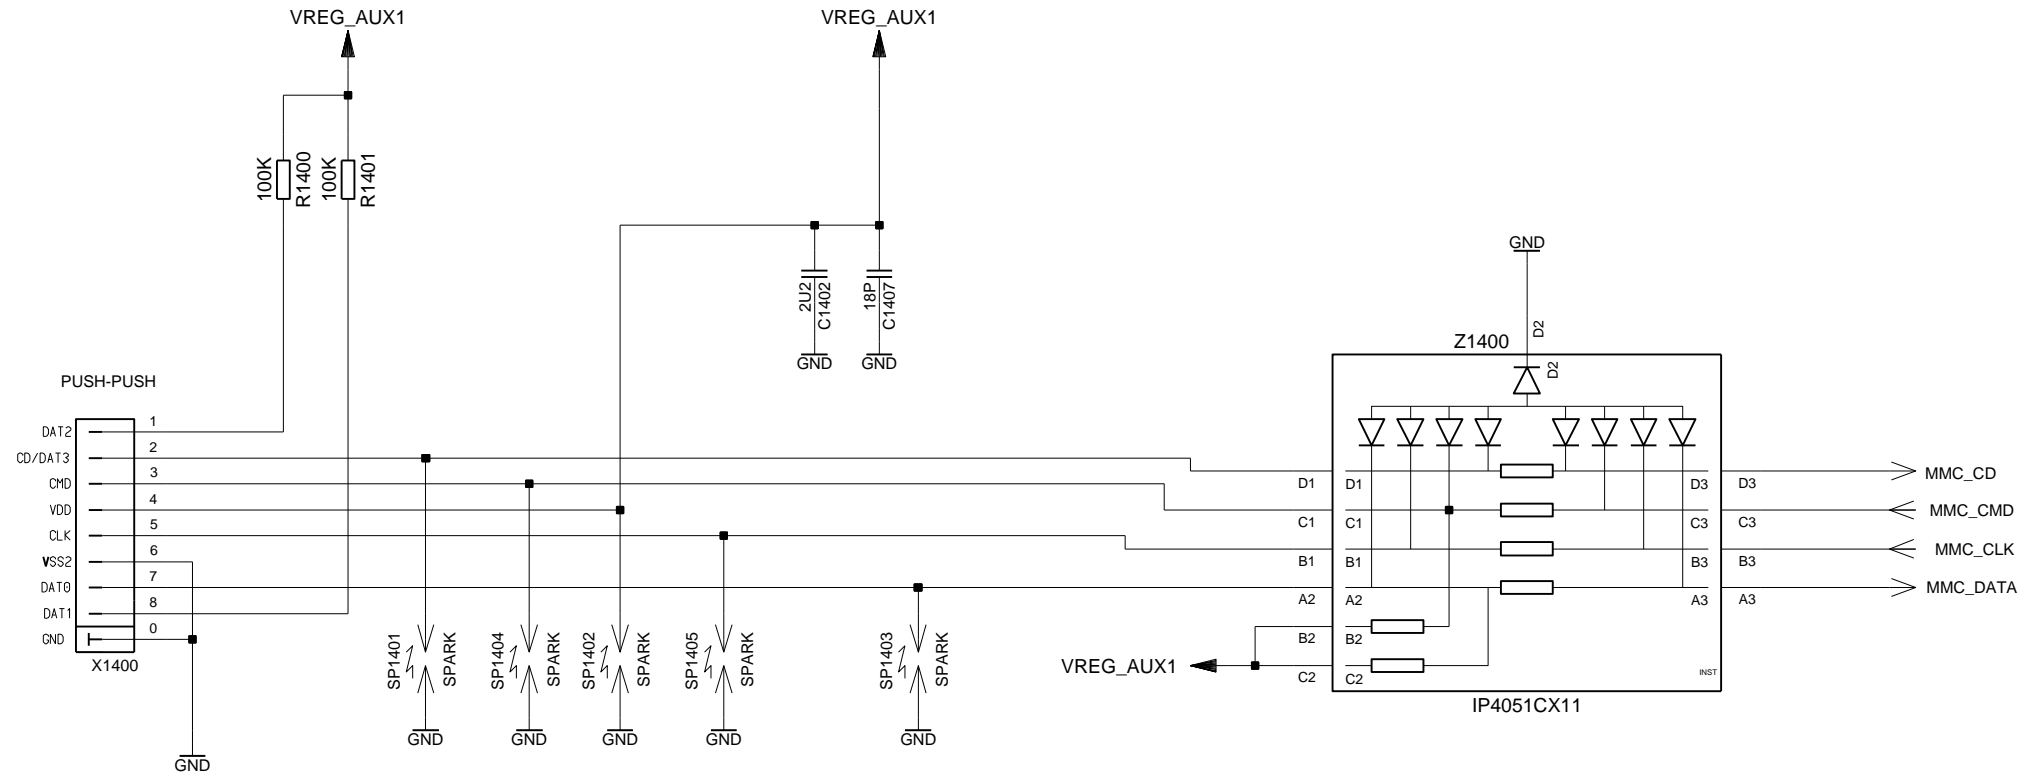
VREG_AUX1

VREG_AUX1

100K R1400

100K R1401

2U2 C1402

18P C1407

GND

GND

GND

D2

Z1400

D2

PUSH-PUSH

DAT2 1
CD/DAT3 2
CMD 3
VDD 4
CLK 5
VSS2 6
DAT0 7
DAT1 8
GND 0

X1400

D1 D1
C1 C1
B1 B1
A2 A2
B2 B2
C2 C2

D3 D3
C3 C3
B3 B3
A3 A3

MMC_CD
MMC_CMD
MMC_CLK
MMC_DATA

INST

IP4051CX11

VREG_AUX1

SP1401 SPARK

SP1404 SPARK

SP1402 SPARK

SP1405 SPARK

SP1403 SPARK

GND GND GND GND GND

GND